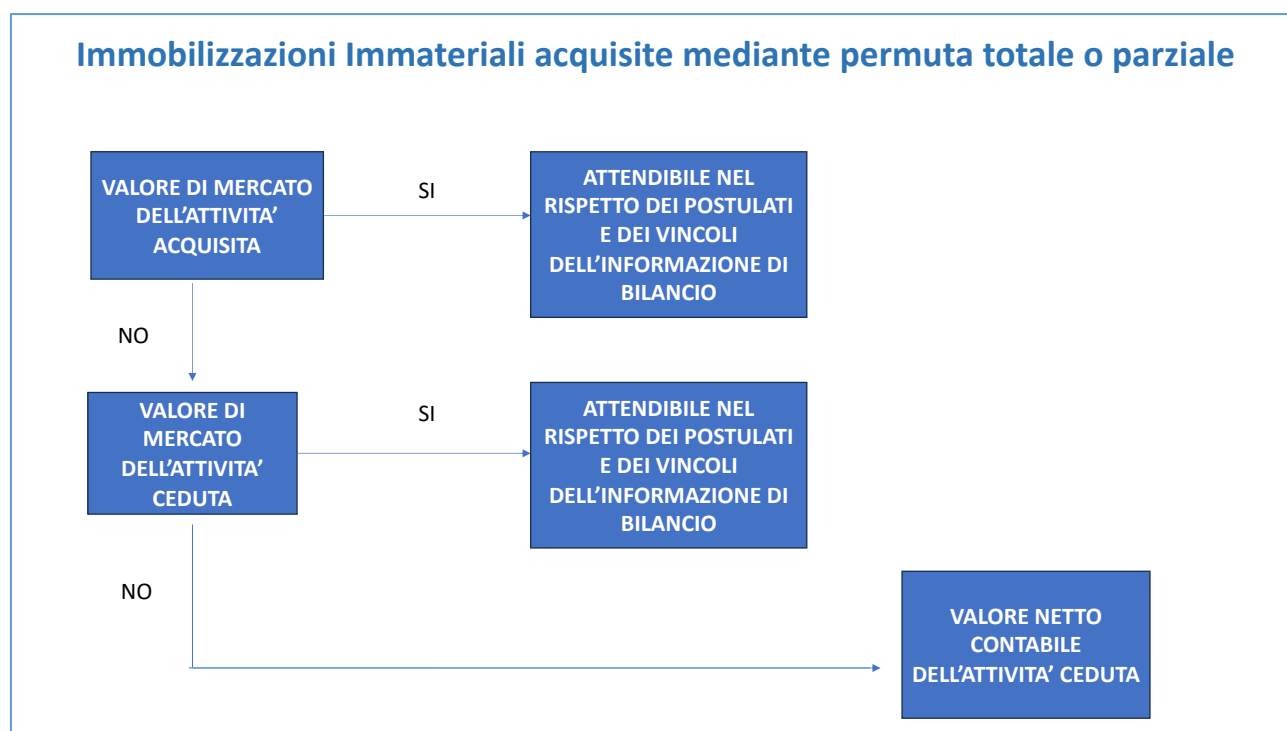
Immobilizzazioni Immateriali acquisite mediante permuta totale o parziale

VALORE DI MERCATO DELL'ATTIVITA' ACQUISITA

SI

ATTENDIBILE NEL RISPETTO DEI POSTULATI E DEI VINCOLI DELL'INFORMAZIONE DI BILANCIO

NO

VALORE DI MERCATO DELL'ATTIVITA' CEDUTA

SI

ATTENDIBILE NEL RISPETTO DEI POSTULATI E DEI VINCOLI DELL'INFORMAZIONE DI BILANCIO

NO

VALORE NETTO CONTABILE DELL'ATTIVITA' CEDUTA